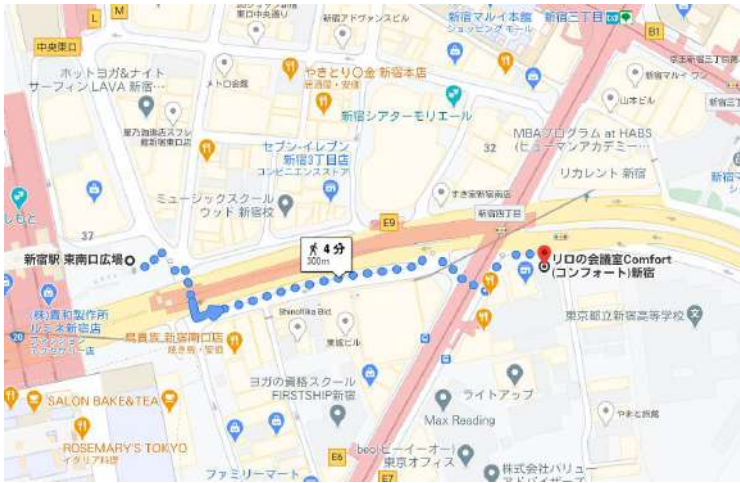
L
M
東口中央通り
新宿アドヴァンスビル
新宿マルイ本館
ショッピング モール
新宿三丁目
B1
中央東口
ホットヨガ&ナイト
サーフィンLAVA 新宿...
やきとり〇金 新宿本店
焼鳥屋・居酒
新宿マルイ ワン
メトロ会館
山本ビル
新宿シアターモリエール
セブン-イレブン
新宿3丁目店
コンビニエンスストア
MBAプログラム at HABS
(ヒューマンアカデミー...
32
リカレント 新宿
ミュージックスクール
ウッド 新宿校
すき家新宿南店
新宿四丁目
E9
37
新宿駅 東南口広場
4 分
300m
リロの会議室Comfort
(コンフォート)新宿
(株)真和製作所
ルミネ新宿店
Shinotika Bldg
東京都立新宿高等学校
20
鳥貴族 新宿南口店
焼き鳥・串焼
ヨガの資格スクール
FIRSTSHIP新宿
ライトアップ
SALON BAKE&TEA
Max Reading
やまと旅館
ROSEMARY'S TOKYO
イタリア料理
beo(ビーイーオー)
東京オフィス
株式会社バリュー
ファミリーマート
E6
E7